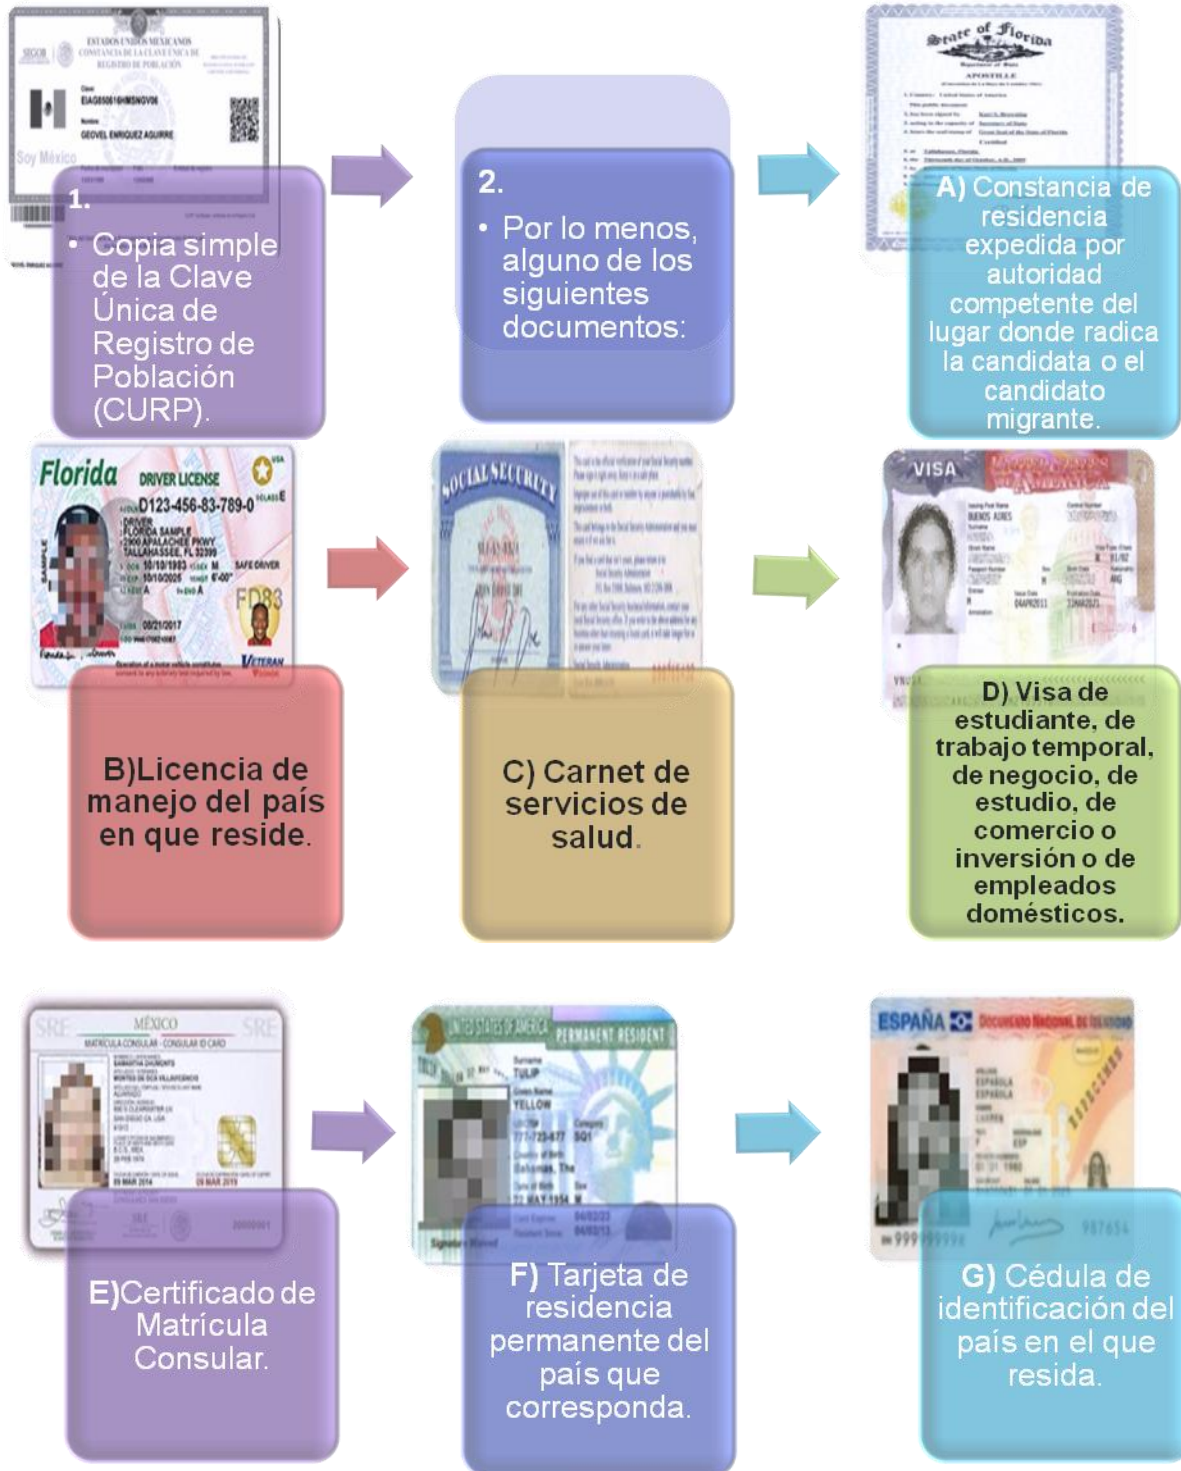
1.

• Copia simple de la Clave Única de Registro de Población (CURP).

2.

• Por lo menos, alguno de los siguientes documentos:

A) Constancia de residencia expedida por autoridad competente del lugar donde radica la candidata o el candidato migrante.

B)Licencia de manejo del país en que reside.

C) Carnet de servicios de salud.

D) Visa de estudiante, de trabajo temporal, de negocio, de estudio, de comercio o inversión o de empleados domésticos.

E)Certificado de Matrícula Consular.

F) Tarjeta de residencia permanente del país que corresponda.

G) Cédula de identificación del país en el que resida.